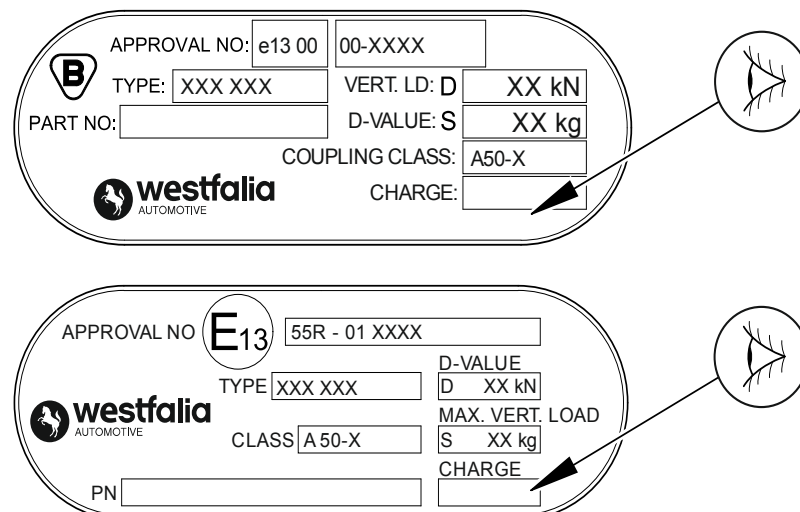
B

APPROVAL NO: e13 00 00-XXXX

TYPE: XXX XXX

VERT. LD: D XX kN

PART NO:

D-VALUE: S XX kg

COUPLING CLASS: A50-X

westfalia AUTOMOTIVE

CHARGE:

APPROVAL NO $E_{13}$ 55R - 01 XXXX

D-VALUE

TYPE XXX XXX

D XX kN

westfalia AUTOMOTIVE

MAX. VERT. LOAD

CLASS A 50-X

S XX kg

CHARGE

PN